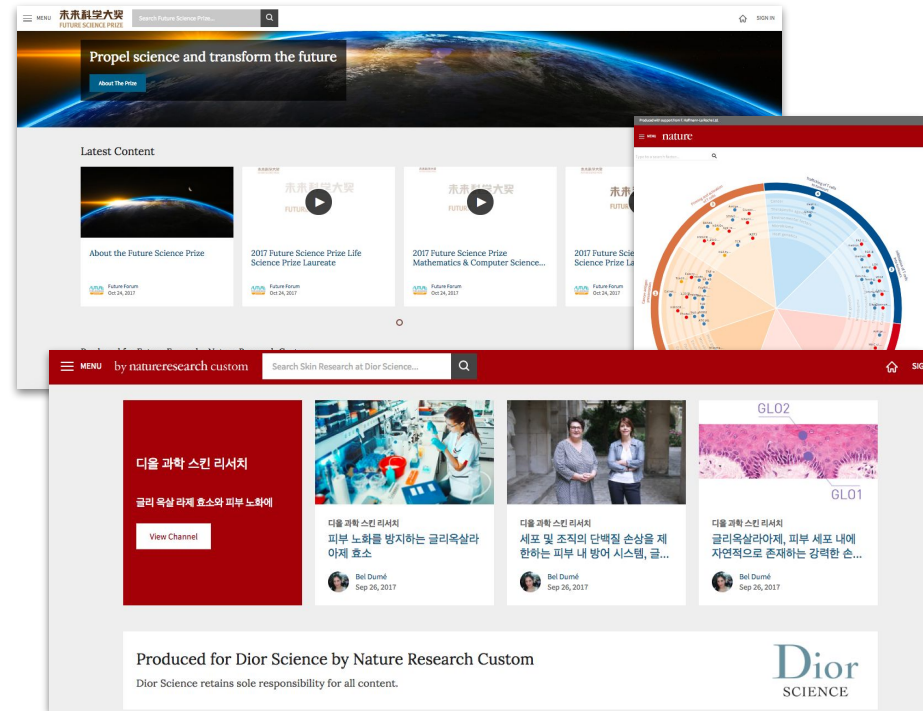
MENU 未来科学大奖 FUTURE SCIENCE PRIZE Search Future Science Prize... SIGN IN

Propel science and transform the future

About The Prize

Latest Content

About the Future Science Prize
Future Forum
Oct 24, 2017

2017 Future Science Prize Life Science Prize Laureate
Future Forum
Oct 24, 2017

2017 Future Science Prize Mathematics & Computer Science...
Future Forum
Oct 24, 2017

2017 Future Scie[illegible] Science Prize La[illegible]
Future Forum
Oct 24, 2017

MENU nature

MENU by natureresearch custom Search Skin Research at Dior Science... SIG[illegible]

디올 과학 스킨 리서치

글리 옥살 라제 효소와 피부 노화에

View Channel

디올 과학 스킨 리서치
피부 노화를 방지하는 글리옥살라아제 효소
Bel Dumé
Sep 26, 2017

디올 과학 스킨 리서치
세포 및 조직의 단백질 손상을 제한하는 피부 내 방어 시스템, 글...
Bel Dumé
Sep 26, 2017

GLO2
GLO1
디올 과학 스킨 리서치
글리옥살라아제, 피부 세포 내에 자연적으로 존재하는 강력한 손...
Bel Dumé
Sep 26, 2017

Produced for Dior Science by Nature Research Custom
Dior Science retains sole responsibility for all content.

Dior SCIENCE